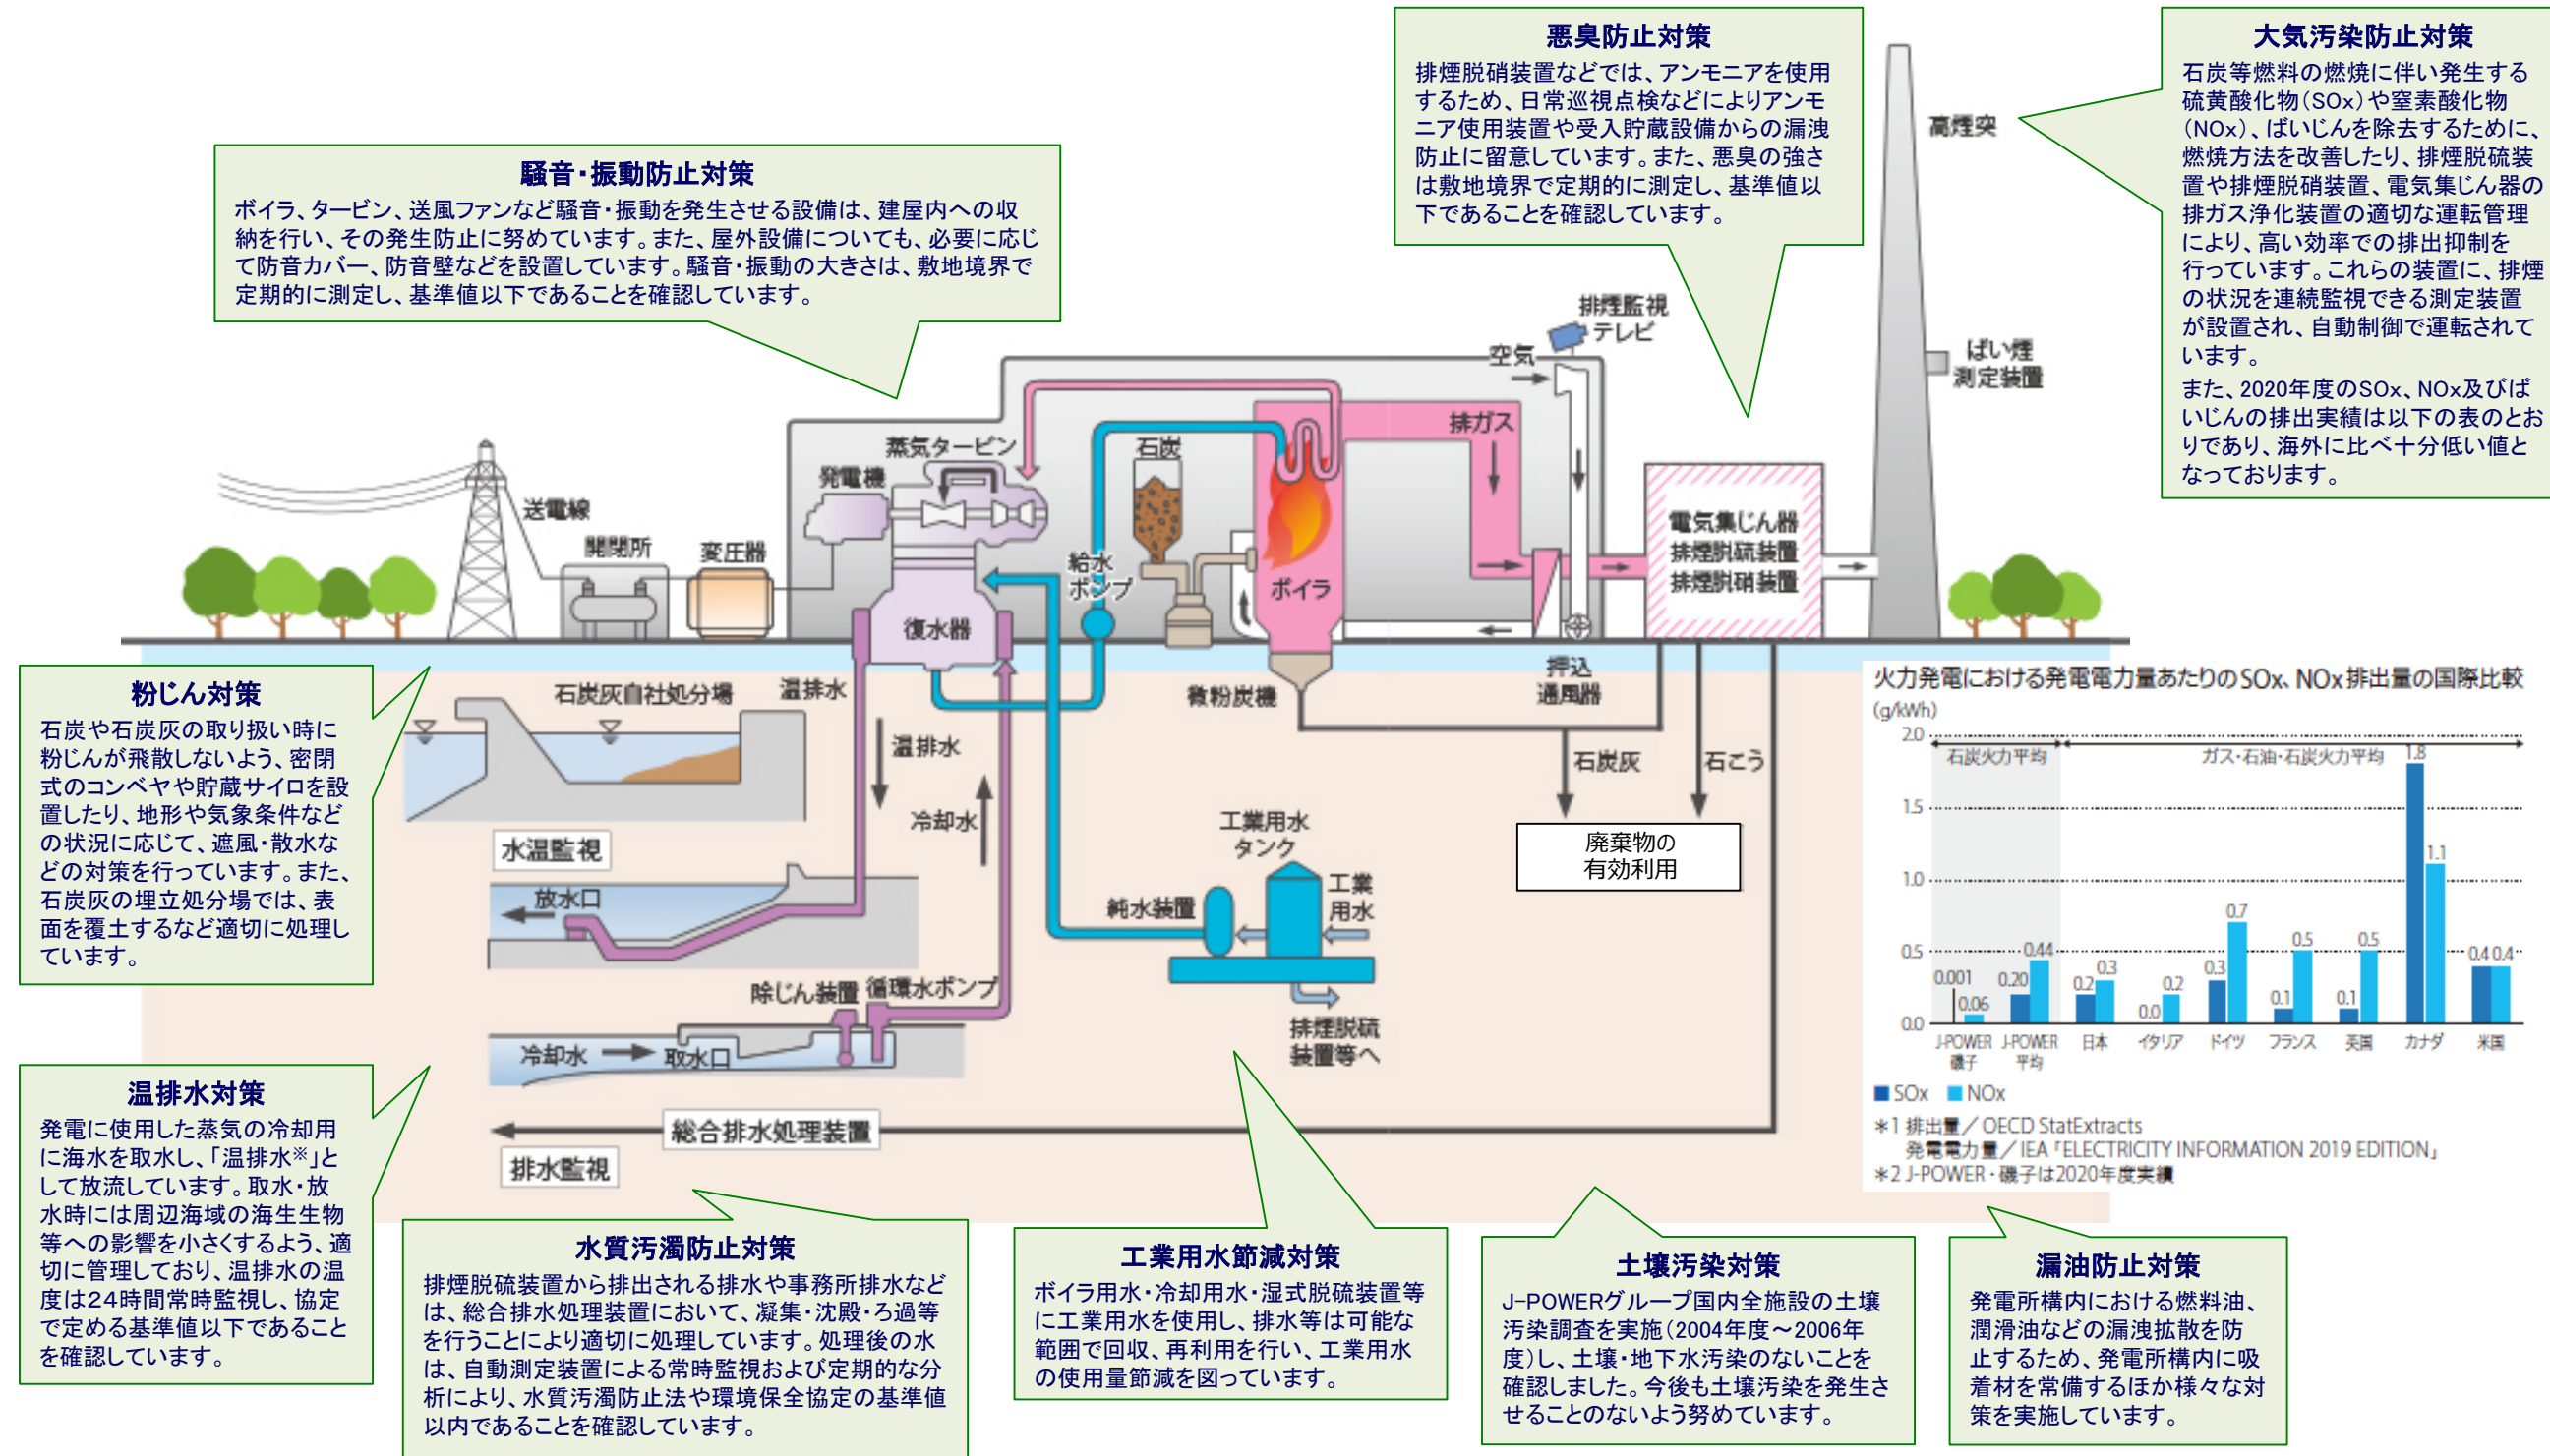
悪臭防止対策
排煙脱硝装置などでは、アンモニアを使用するため、日常巡視点検などによりアンモニア使用装置や受入貯蔵設備からの漏洩防止に留意しています。また、悪臭の強さは敷地境界で定期的に測定し、基準値以下であることを確認しています。

大気汚染防止対策
石炭等燃料の燃焼に伴い発生する硫黄酸化物(SOx)や窒素酸化物(NOx)、ばいじんを除去するために、燃焼方法を改善したり、排煙脱硫装置や排煙脱硝装置、電気集じん器の排ガス浄化装置の適切な運転管理により、高い効率での排出抑制を行っています。これらの装置に、排煙の状況を連続監視できる測定装置が設置され、自動制御で運転されています。
また、2020年度のSOx、NOx及びばいじんの排出実績は以下の表のとおりであり、海外に比べ十分低い値となっております。

騒音・振動防止対策
ボイラ、タービン、送風ファンなど騒音・振動を発生させる設備は、建屋内への収納を行い、その発生防止に努めています。また、屋外設備についても、必要に応じて防音カバー、防音壁などを設置しています。騒音・振動の大きさは、敷地境界で定期的に測定し、基準値以下であることを確認しています。

高煙突
排煙監視テレビ
空気
ばい煙測定装置
排ガス
蒸気タービン
発電機
石炭
送電線
開閉所
変圧器
給水ポンプ
ボイラ
電気集じん器
排煙脱硫装置
排煙脱硝装置
復水器
押込通風機
微粉炭機
石炭灰
石こう
廃棄物の有効利用
石炭灰自社処分場
温排水
温排水
冷却水
水温監視
放水口
工業用水タンク
工業用水
純水装置
排煙脱硫装置等へ
除じん装置
循環水ポンプ
冷却水
取水口
総合排水処理装置
排水監視

粉じん対策
石炭や石炭灰の取り扱い時に粉じんが飛散しないよう、密閉式のコンベヤや貯蔵サイロを設置したり、地形や気象条件などの状況に応じて、遮風・散水などの対策を行っています。また、石炭灰の埋立処分場では、表面を覆土するなど適切に処理しています。

温排水対策
発電に使用した蒸気の冷却用に海水を取水し、「温排水※」として放流しています。取水・放水時には周辺海域の海生生物等への影響を小さくするよう、適切に管理しており、温排水の温度は24時間常時監視し、協定で定める基準値以下であることを確認しています。

火力発電における発電電力量あたりのSOx、NOx排出量の国際比較
(g/kWh)
2.0
1.5
1.0
0.5
0.0
石炭火力平均
ガス・石油・石炭火力平均
| | J-POWER磯子 | J-POWER平均 | 日本 | イタリア | ドイツ | フランス | 英国 | カナダ | 米国 |
|---|---|---|---|---|---|---|---|---|---|
| SOx | 0.001 | 0.20 | 0.2 | 0.0 | 0.3 | 0.1 | 0.1 | 1.8 | 0.4 |
| NOx | 0.06 | 0.44 | 0.3 | 0.2 | 0.7 | 0.5 | 0.5 | 1.1 | 0.4 |
■ SOx ■ NOx
＊1 排出量／OECD StatExtracts
発電電力量／IEA「ELECTRICITY INFORMATION 2019 EDITION」
＊2 J-POWER・磯子は2020年度実績

水質汚濁防止対策
排煙脱硫装置から排出される排水や事務所排水などは、総合排水処理装置において、凝集・沈殿・ろ過等を行うことにより適切に処理しています。処理後の水は、自動測定装置による常時監視および定期的な分析により、水質汚濁防止法や環境保全協定の基準値以内であることを確認しています。

工業用水節減対策
ボイラ用水・冷却用水・湿式脱硫装置等に工業用水を使用し、排水等は可能な範囲で回収、再利用を行い、工業用水の使用量節減を図っています。

土壌汚染対策
J-POWERグループ国内全施設の土壌汚染調査を実施(2004年度～2006年度)し、土壌・地下水汚染のないことを確認しました。今後も土壌汚染を発生させることのないよう努めています。

漏油防止対策
発電所構内における燃料油、潤滑油などの漏洩拡散を防止するため、発電所構内に吸着材を常備するほか様々な対策を実施しています。